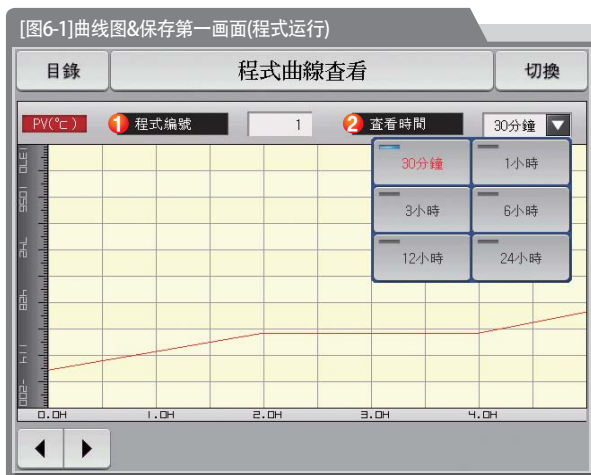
[图6-1]曲线图&保存第一画面(程式运行)

目錄 | 程式曲線查看 | 切換

PV(℃)
1 程式編號 | 1
2 查看時間 | 30分鐘

| 30分鐘 | 1小時 |
|---|---|
| 3小時 | 6小時 |
| 12小時 | 24小時 |

1370
1096
822
548
274
-200

0.0H
1.0H
2.0H
3.0H
4.0H

◀ ▶